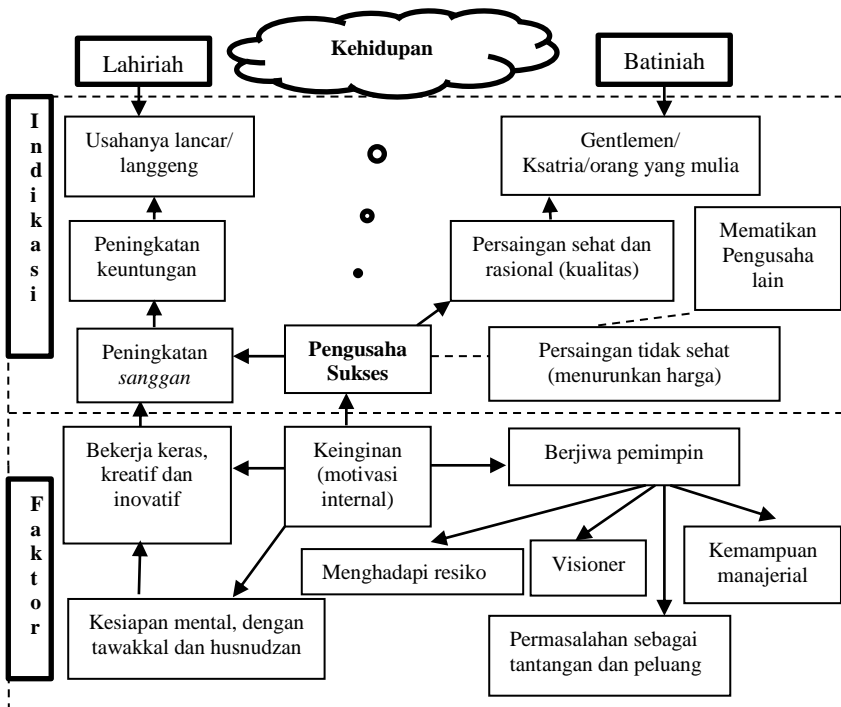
Lahiriah

Kehidupan

Batiniah

Indikasi

Usahanya lancar/ langgeng

Gentlemen/ Ksatria/orang yang mulia

Peningkatan keuntungan

Persaingan sehat dan rasional (kualitas)

Mematikan Pengusaha lain

Peningkatan *sanggan*

Pengusaha Sukses

Persaingan tidak sehat (menurunkan harga)

Faktor

Bekerja keras, kreatif dan inovatif

Keinginan (motivasi internal)

Berjiwa pemimpin

Menghadapi resiko

Visioner

Kemampuan manajerial

Kesiapan mental, dengan tawakkal dan husnudzan

Permasalahan sebagai tantangan dan peluang